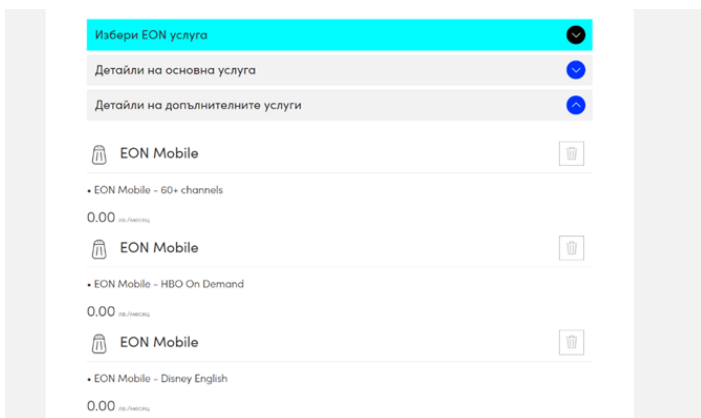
Избери EON услуга

Детайли на основна услуга

Детайли на допълнителните услуги

EON Mobile

• EON Mobile - 60+ channels

0.00 лв./месец

EON Mobile

• EON Mobile - HBO On Demand

0.00 лв./месец

EON Mobile

• EON Mobile - Disney English

0.00 лв./месец